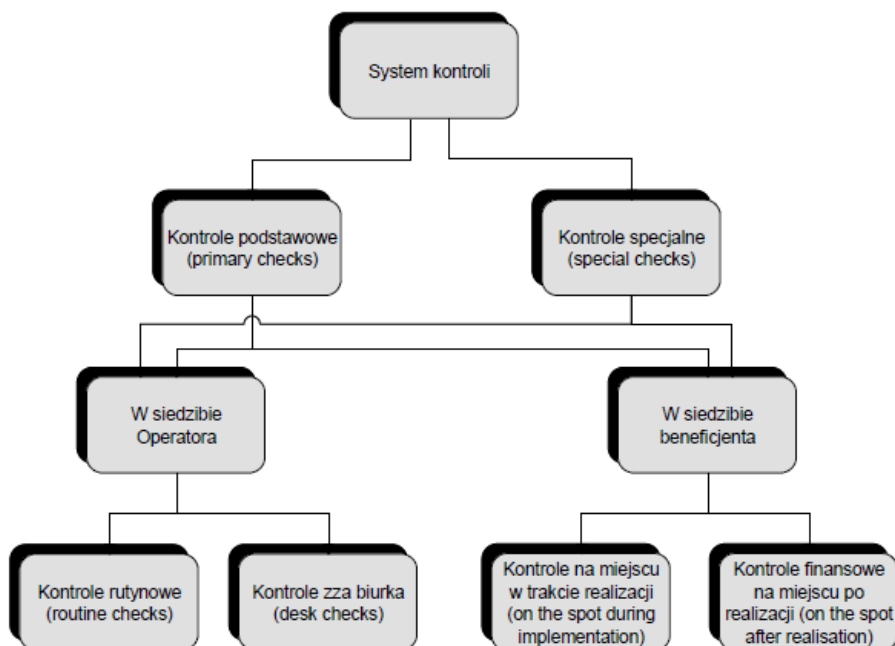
System kontroli

Kontrole podstawowe (primary checks)

Kontrole specjalne (special checks)

W siedzibie Operatora

W siedzibie beneficjenta

Kontrole rutynowe (routine checks)

Kontrole zza biurka (desk checks)

Kontrole na miejscu w trakcie realizacji (on the spot during implementation)

Kontrole finansowe na miejscu po realizacji (on the spot after realisation)